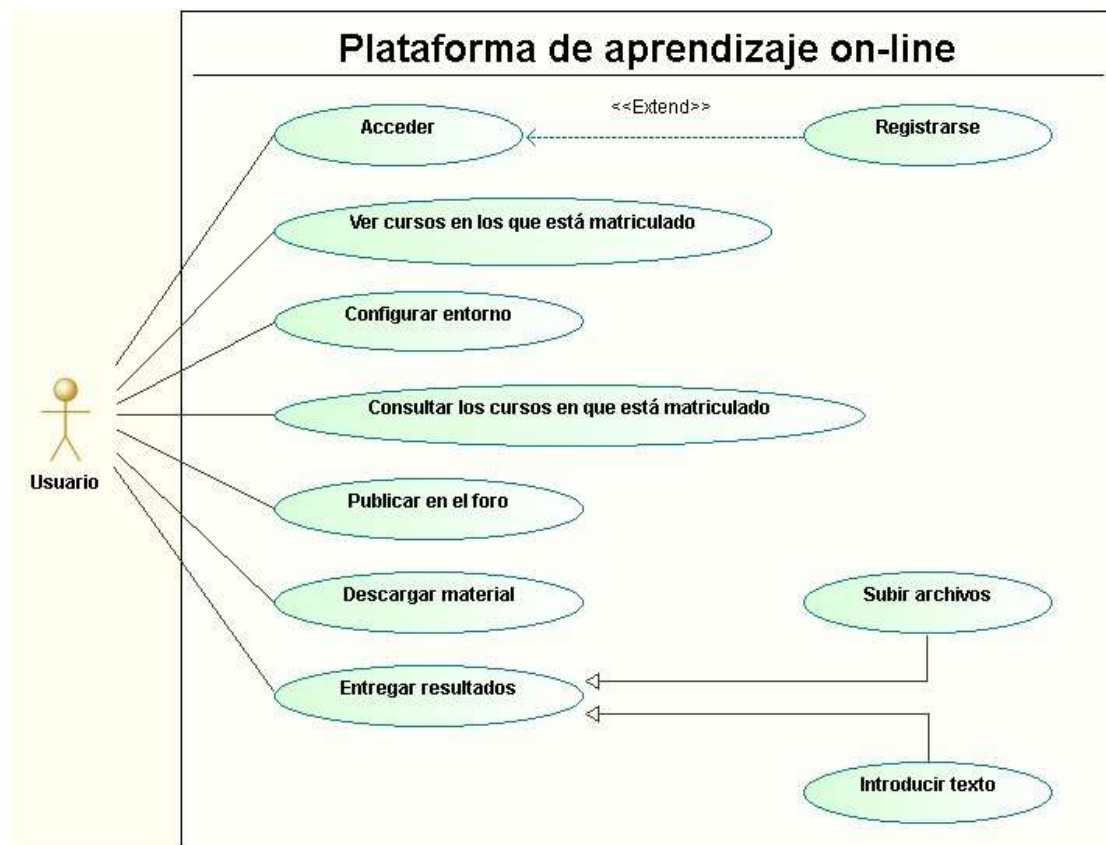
Plataforma de aprendizaje on-line

Acceder

<<Extend>>

Registrarse

Ver cursos en los que está matriculado

Configurar entorno

Usuario

Consultar los cursos en que está matriculado

Publicar en el foro

Descargar material

Subir archivos

Entregar resultados

Introducir texto